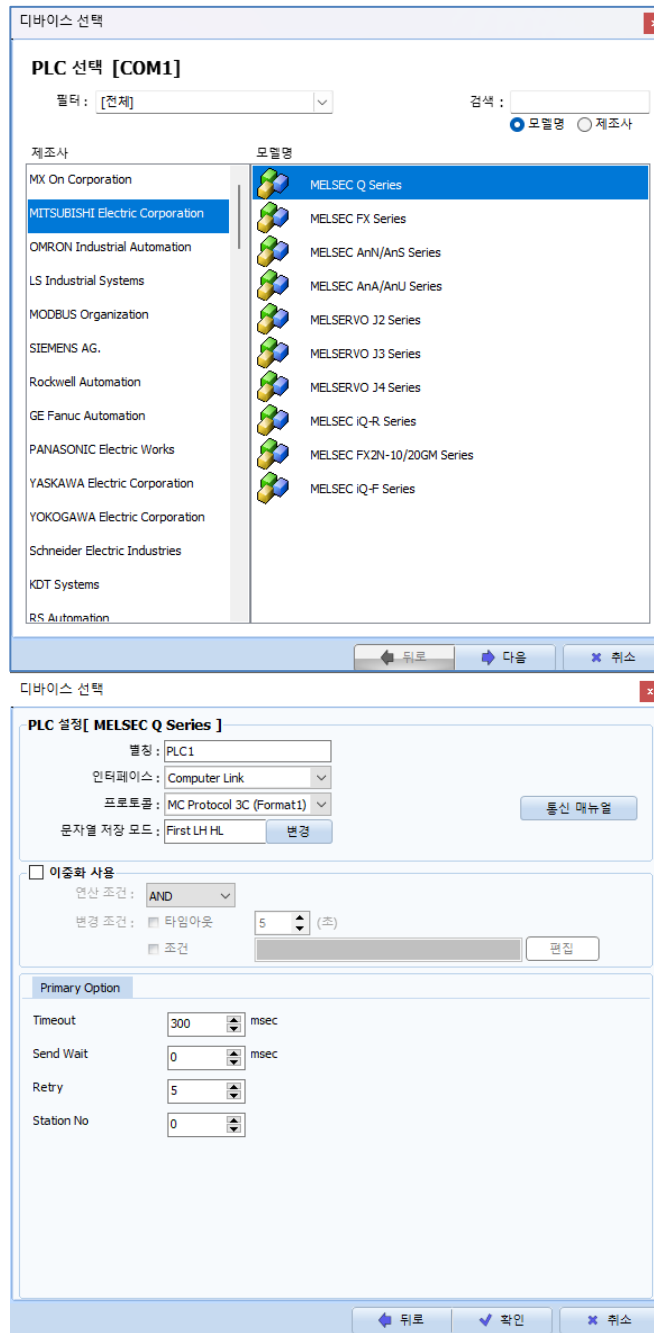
디바이스 선택

PLC 선택 [COM1]

필터 : [전체]

검색 :

모델명 제조사

제조사

MX On Corporation
MITSUBISHI Electric Corporation
OMRON Industrial Automation
LS Industrial Systems
MODBUS Organization
SIEMENS AG.
Rockwell Automation
GE Fanuc Automation
PANASONIC Electric Works
YASKAWA Electric Corporation
YOKOGAWA Electric Corporation
Schneider Electric Industries
KDT Systems
RS Automation

모델명

MELSEC Q Series
MELSEC FX Series
MELSEC AnN/AnS Series
MELSEC AnA/AnU Series
MELSERVO J2 Series
MELSERVO J3 Series
MELSERVO J4 Series
MELSEC iQ-R Series
MELSEC FX2N-10/20GM Series
MELSEC iQ-F Series

뒤로 다음 취소

디바이스 선택

PLC 설정[ MELSEC Q Series ]

별칭 : PLC1

인터페이스 : Computer Link

프로토콜 : MC Protocol 3C (Format1)

문자열 저장 모드 : First LH HL 변경

통신 매뉴얼

이중화 사용

연산 조건 : AND

변경 조건 : 타임아웃 5 (초)

조건 편집

Primary Option

Timeout 300 msec

Send Wait 0 msec

Retry 5

Station No 0

뒤로 확인 취소